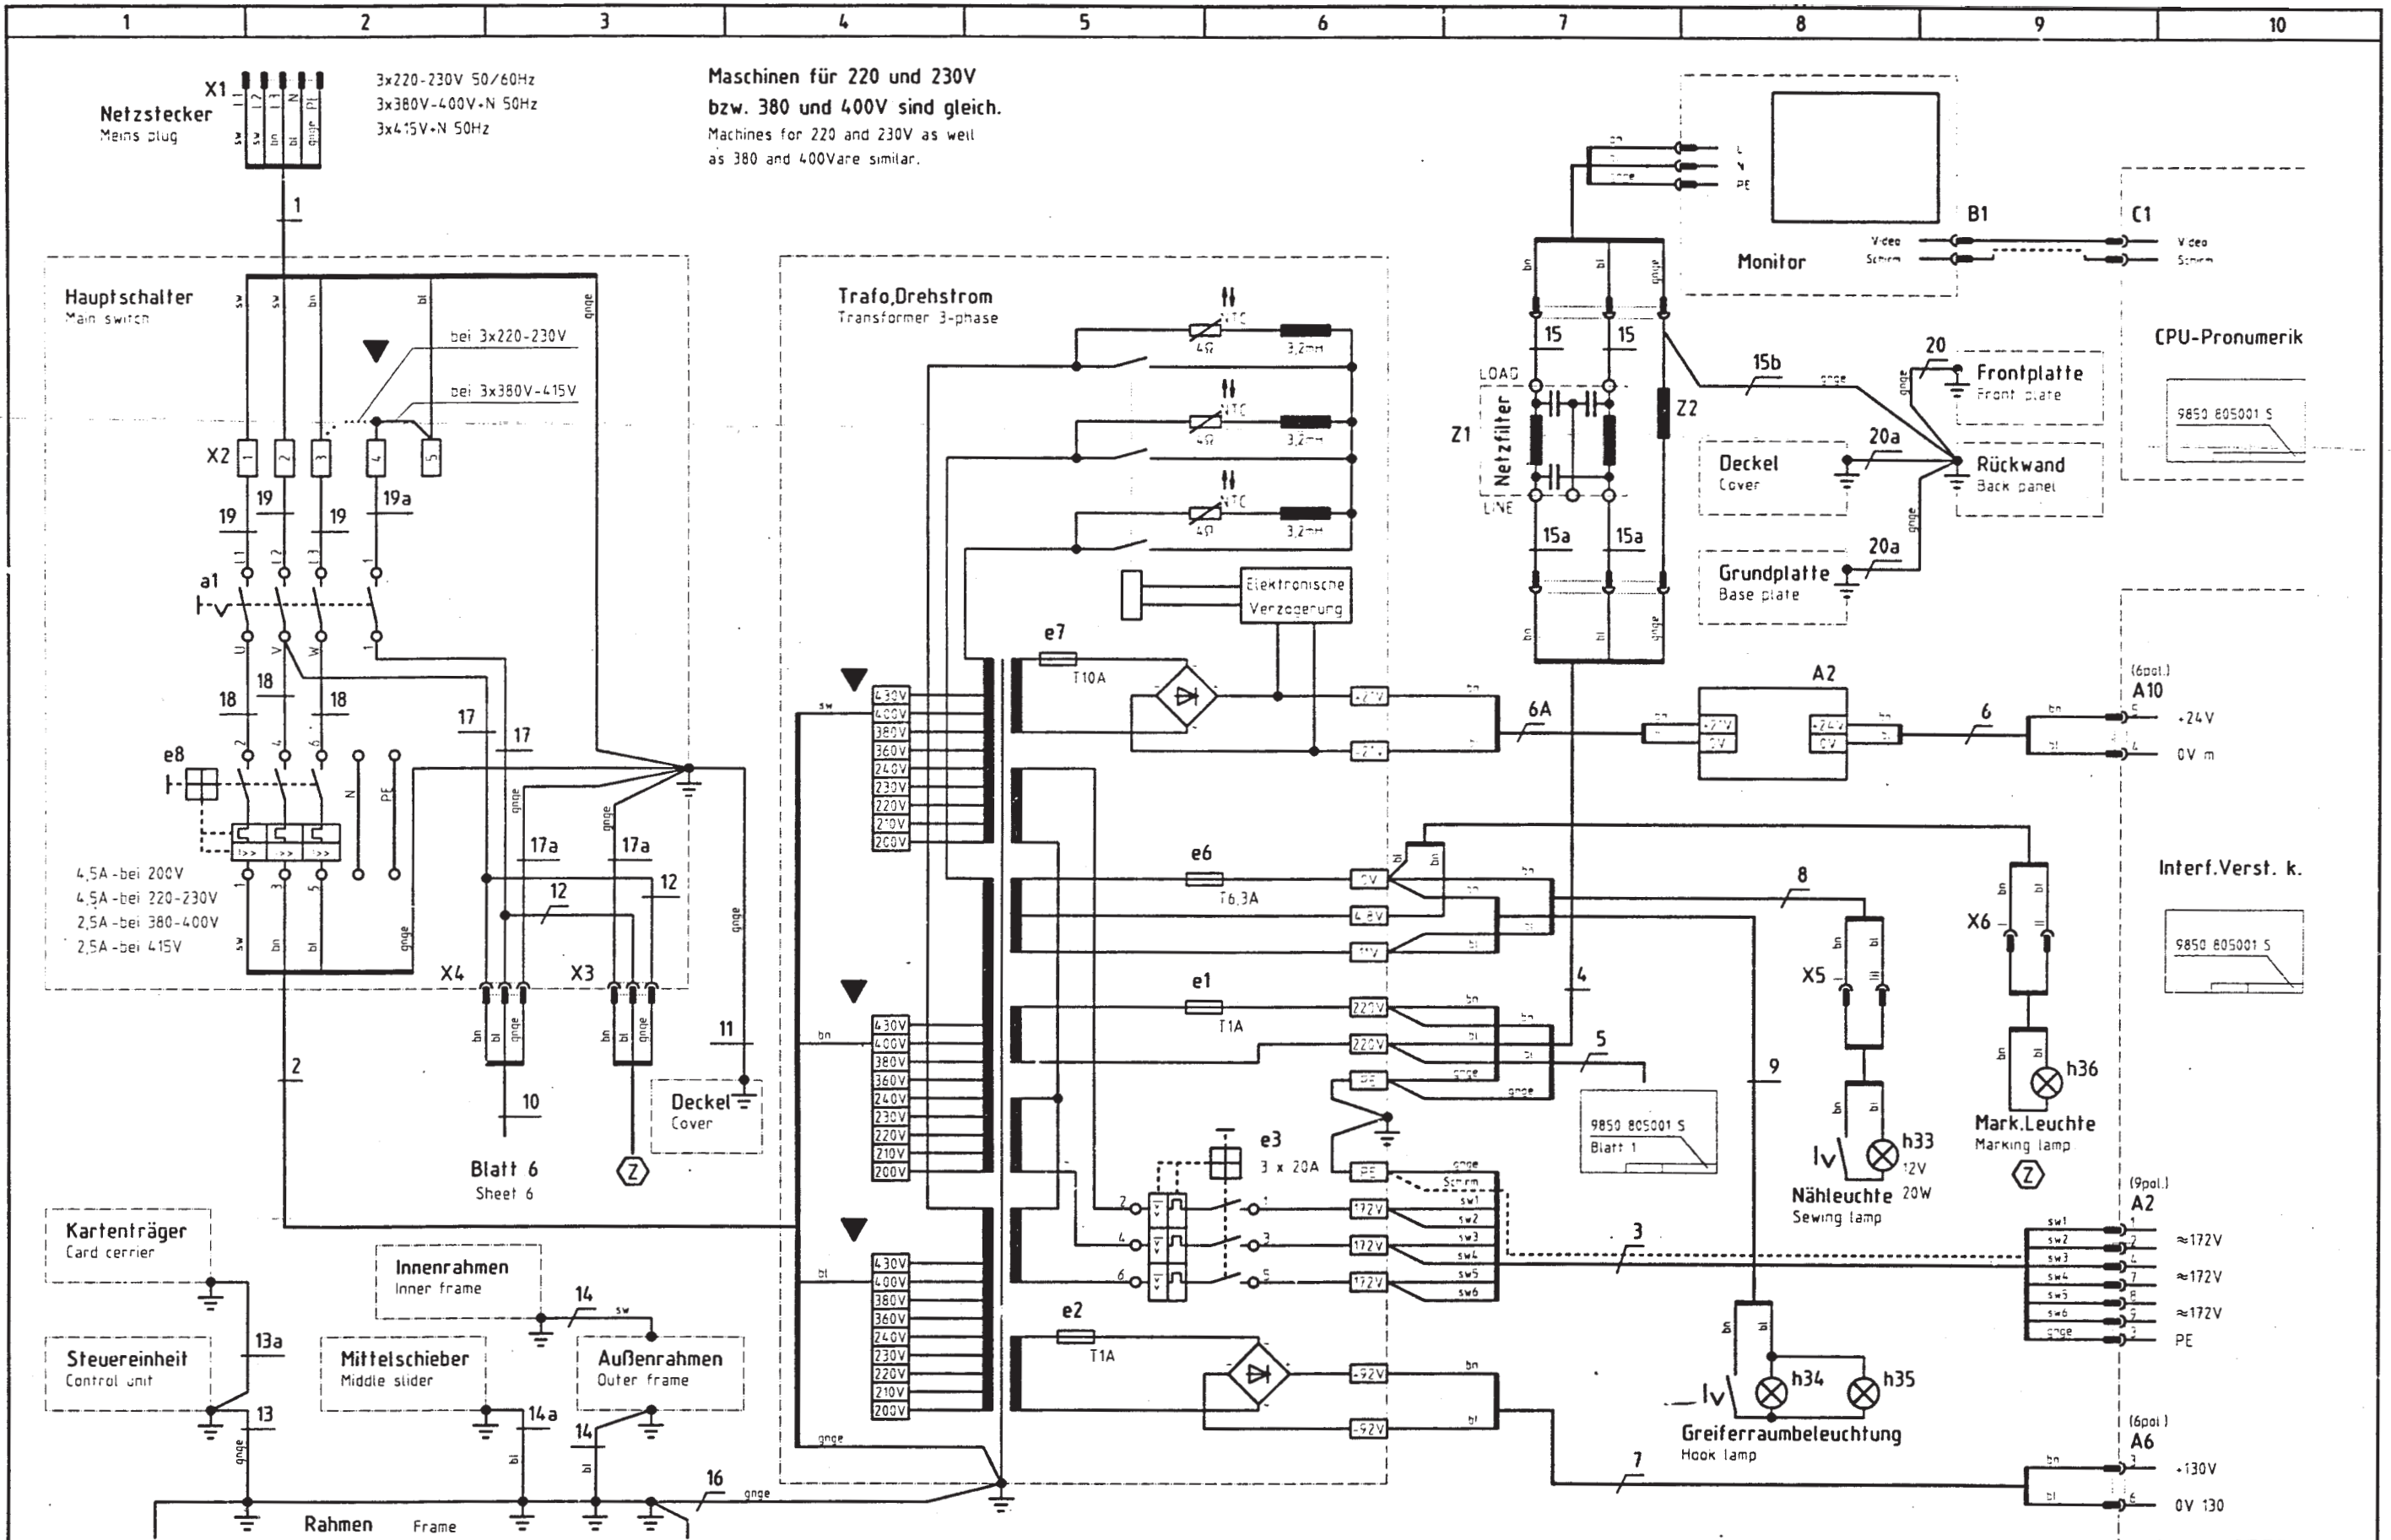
1 2 3 4 5 6 7 8 9 10

X1
Netzstecker
Mains plug
L1 L2 L3 N PE
sw sw bn bl gnge

3x220-230V 50/60Hz
3x380V-400V+N 50Hz
3x415V+N 50Hz

Maschinen für 220 und 230V
bzw. 380 und 400V sind gleich.
Machines for 220 and 230V as well
as 380 and 400Vare similar.

1

Hauptschalter
Main switch

bei 3x220-230V
bei 3x380V-415V

X2 1 2 3 4 5
19 19 19 19a
a1
L1 L2 L3 1
U V W 1
18 18 18
17 17
e8
N PE
4,5A -bei 200V
4,5A -bei 220-230V
2,5A -bei 380-400V
2,5A -bei 415V
17a 17a
12 12
gnge gnge
X4 X3
bn bl gnge bn bl gnge
10
Blatt 6
Sheet 6
11
Deckel
Cover
2

Trafo,Drehstrom
Transformer 3-phase
NTC 4Ω 3,2mH
NTC 4Ω 3,2mH
NTC 4Ω 3,2mH
Elektronische Verzögerung
e7
T10A
+27V
-27V
e6
T6,3A
0V
4,8V
11V
e1
T1A
220V
220V
PE
e3
3 x 20A
PE
172V
172V
172V
e2
T1A
+92V
-92V
430V 400V 380V 360V 240V 230V 220V 210V 200V
sw bn bl gnge

Kartenträger
Card carrier
Steuereinheit
Control unit
13a
13
Innenrahmen
Inner frame
14
Mittelschieber
Middle slider
14a
Außenrahmen
Outer frame
14
16
Rahmen Frame

Monitor
L N PE
Video Schirm
B1 C1
Video Schirm
CPU-Pronumerik
9850 805001 S
Z1 Netzfilter
LOAD LINE
15 15
15a 15a
Z2
15b
20
Frontplatte
Front plate
20a
Deckel
Cover
Rückwand
Back panel
20a
Grundplatte
Base plate
A2
+27V 0V +24V 0V
6A
6
(6pol.)
A10
+24V
0V m
Interf.Verst. k.
9850 805001 S
8
X5
X6
4
5
9850 805001 S
Blatt 1
9
h33
12V 20W
Nähleuchte
Sewing lamp
h36
Mark.Leuchte
Marking lamp
3
(9pol.)
A2
sw1 sw2 sw3 sw4 sw5 sw6 gnge
≈172V
≈172V
≈172V
PE
h34 h35
Greiferraumbeleuchtung
Hook lamp
7
(6pol.)
A6
+130V
0V 130